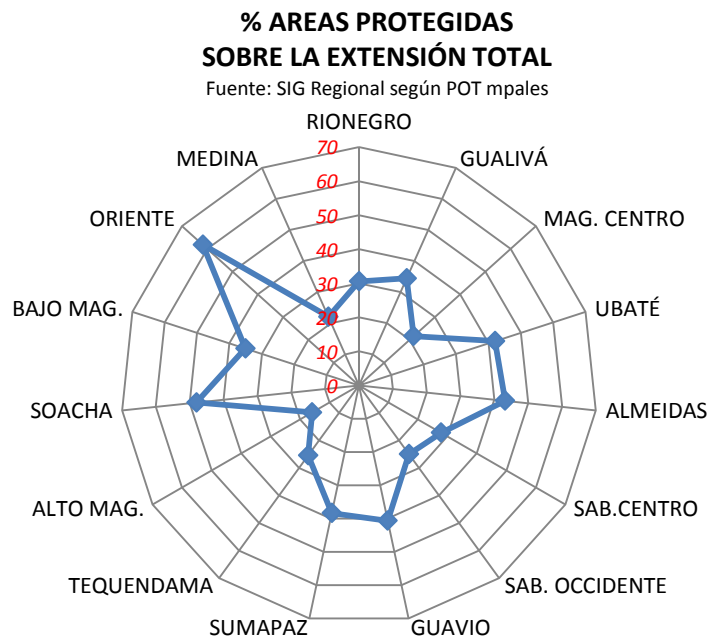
% AREAS PROTEGIDAS
SOBRE LA EXTENSIÓN TOTAL
Fuente: SIG Regional según POT mpales

RIONEGRO
GUALIVÁ
MAG. CENTRO
UBATÉ
ALMEIDAS
SAB.CENTRO
SAB. OCCIDENTE
GUAVIO
SUMAPAZ
TEQUENDAMA
ALTO MAG.
SOACHA
BAJO MAG.
ORIENTE
MEDINA

70
60
50
40
30
20
10
0